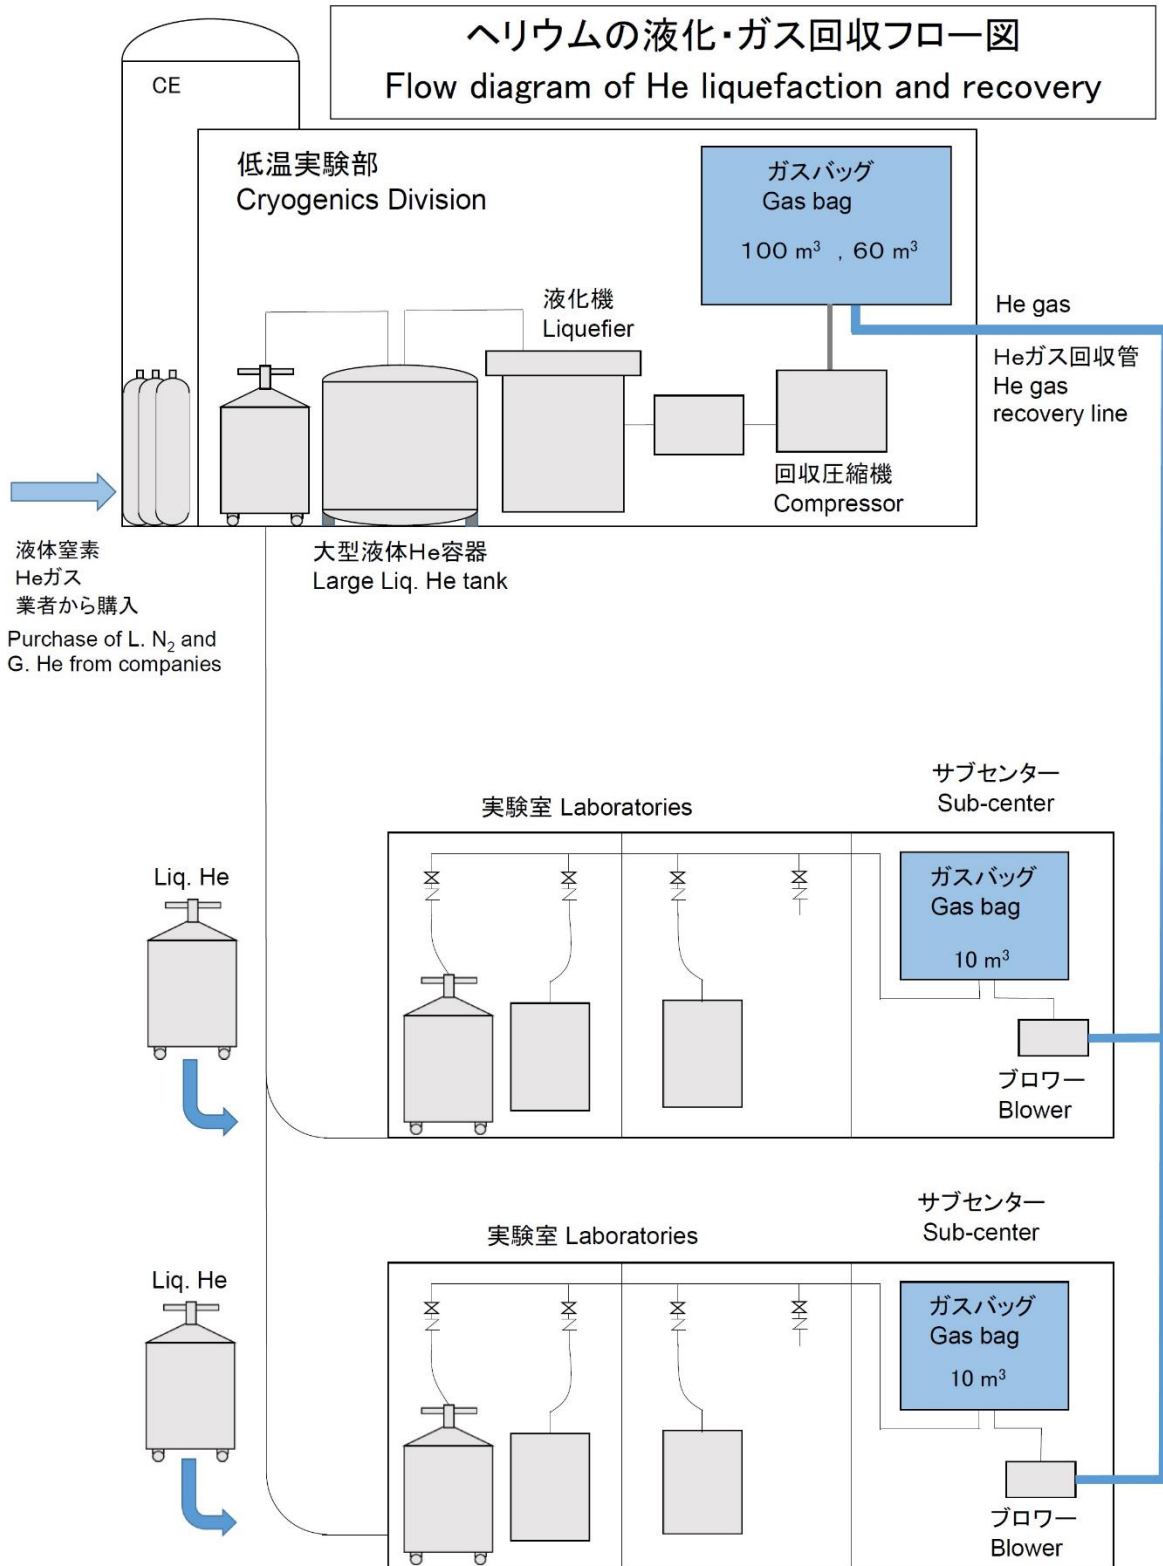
ヘリウムの液化・ガス回収フロー図
Flow diagram of He liquefaction and recovery

CE

低温実験部
Cryogenics Division

ガスバッグ
Gas bag
100 $m^3$ , 60 $m^3$

He gas

Heガス回収管
He gas recovery line

液化機
Liquefier

回収圧縮機
Compressor

大型液体He容器
Large Liq. He tank

液体窒素
Heガス
業者から購入
Purchase of L. $N_2$ and G. He from companies

サブセンター
Sub-center

実験室 Laboratories

Liq. He

ガスバッグ
Gas bag
10 $m^3$

ブロワー
Blower

サブセンター
Sub-center

実験室 Laboratories

Liq. He

ガスバッグ
Gas bag
10 $m^3$

ブロワー
Blower